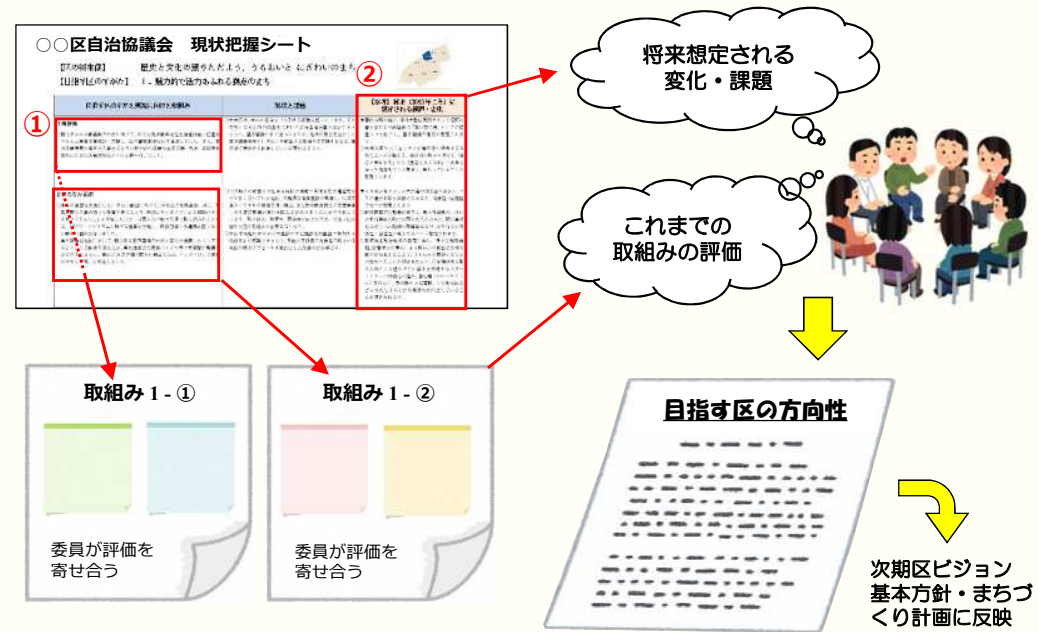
○○区自治協議会　現状把握シート

【区の将来像】　歴史と文化の薫りただよう、うるおいとにぎわいのまち

【目指す区の姿①】　1．魅力的で活力あふれる個性のまち

①

②

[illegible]

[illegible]

【5年後、10年後（2030年ごろ）に想定される課題・変化】

将来想定される変化・課題

これまでの取組みの評価

取組み 1 - ①

委員が評価を寄せ合う

取組み 1 - ②

委員が評価を寄せ合う

目指す区の方向性

次期区ビジョン基本方針・まちづくり計画に反映